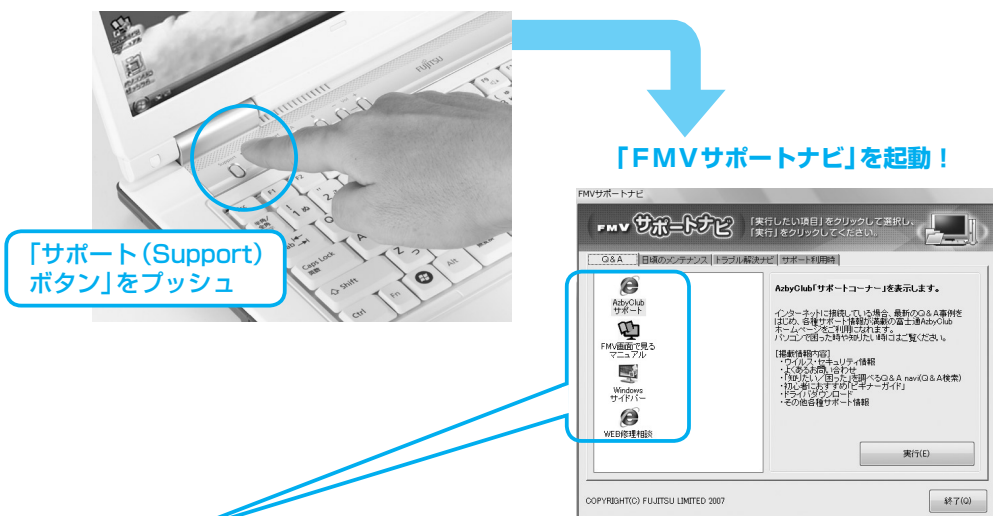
「FMVサポートナビ」を起動！

「サポート(Support)ボタン」をプッシュ

FUJITSU

Caps Lock 英数

Shift

Ctrl

Fn

Alt

FMVサポートナビ

FMV サポートナビ

「実行したい項目」をクリックして選択し、「実行」をクリックしてください。

Q&A | 日頃のメンテナンス | トラブル解決ナビ | サポート利用時

AzbyClub サポート

FMV画面で見るマニュアル

Windows サイドバー

WEB修理相談

AzbyClub「サポートコーナー」を表示します。

インターネットに接続している場合、最新のQ&A事例をはじめ、各種サポート情報が満載の富士通AzbyClubホームページをご利用になれます。パソコンで困った時や知りたい時にご覧ください。

[掲載情報内容]
・ウイルス・セキュリティ情報
・よくあるお問い合わせ
・「知りたい」「困った」を調べるQ&A navi(Q&A検索)
・初心者におすすめ「ビギナーガイド」
・ドライバダウンロード
・その他各種サポート情報

実行(E)

COPYRIGHT(C) FUJITSU LIMITED 2007

終了(Q)